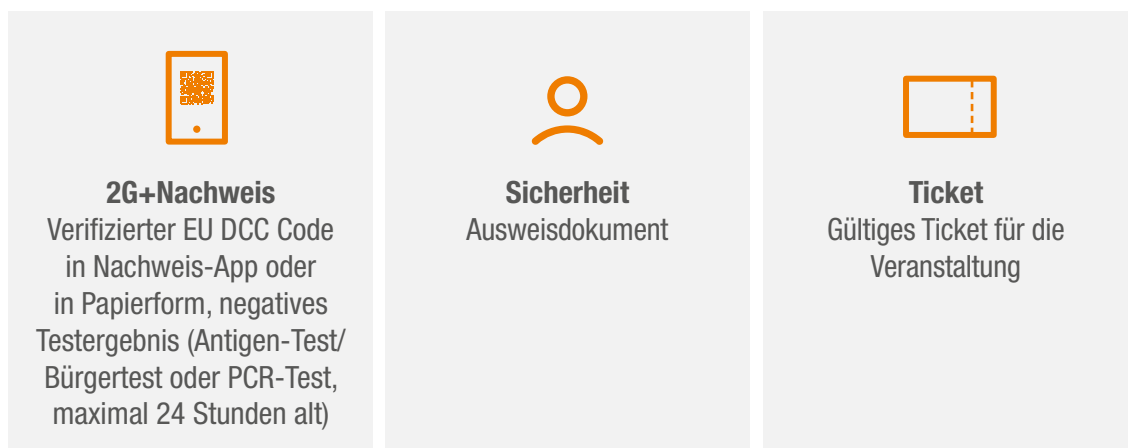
2G+Nachweis
Verifizierter EU DCC Code in Nachweis-App oder in Papierform, negatives Testergebnis (Antigen-Test/ Bürgertest oder PCR-Test, maximal 24 Stunden alt)

Sicherheit
Ausweisdokument

Ticket
Gültiges Ticket für die Veranstaltung